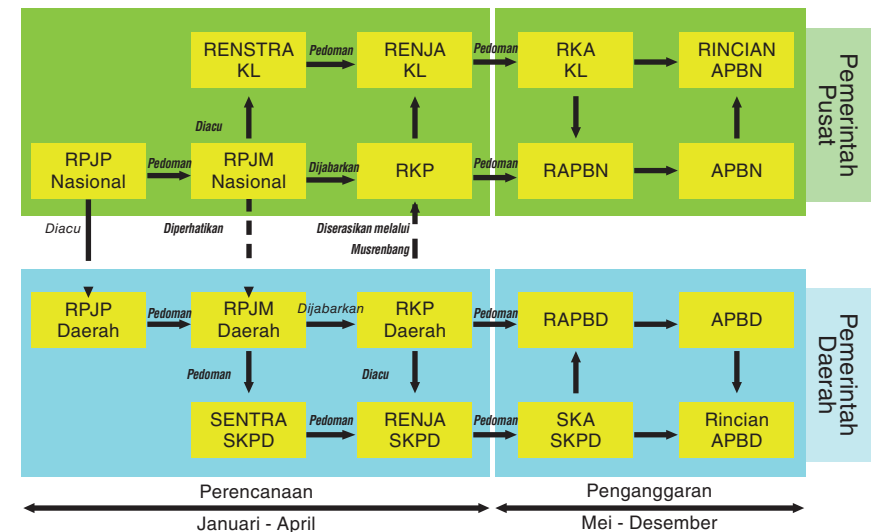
RENSTRA KL

Pedoman

RENJA KL

Pedoman

RKA KL

RINCIAN APBN

Pemerintah Pusat

Diacu

RPJP Nasional

Pedoman

RPJM Nasional

Dijabarkan

RKP

Pedoman

RAPBN

APBN

Diacu

Diperhatikan

Diserasikan melalui Musrenbang

RPJP Daerah

Pedoman

RPJM Daerah

Dijabarkan

RKP Daerah

Pedoman

RAPBD

APBD

Pemerintah Daerah

Pedoman

Diacu

SENTRA SKPD

Pedoman

RENJA SKPD

Pedoman

SKA SKPD

Rincian APBD

Perencanaan

Januari - April

Penganggaran

Mei - Desember